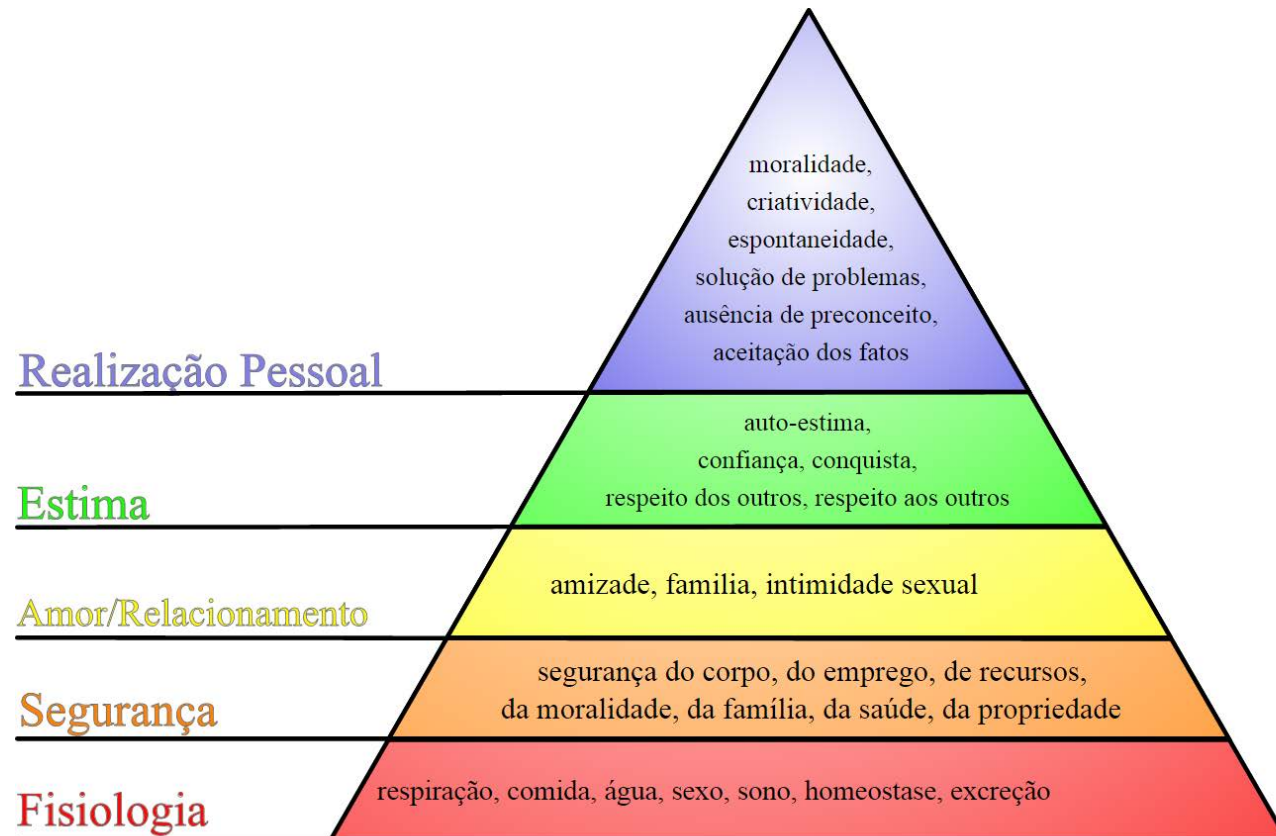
moralidade,
criatividade,
espontaneidade,
solução de problemas,
ausência de preconceito,
aceitação dos fatos

Realização Pessoal

auto-estima,
confiança, conquista,
respeito dos outros, respeito aos outros

Estima

amizade, familia, intimidade sexual

Amor/Relacionamento

segurança do corpo, do emprego, de recursos,
da moralidade, da família, da saúde, da propriedade

Segurança

respiração, comida, água, sexo, sono, homeostase, excreção

Fisiologia